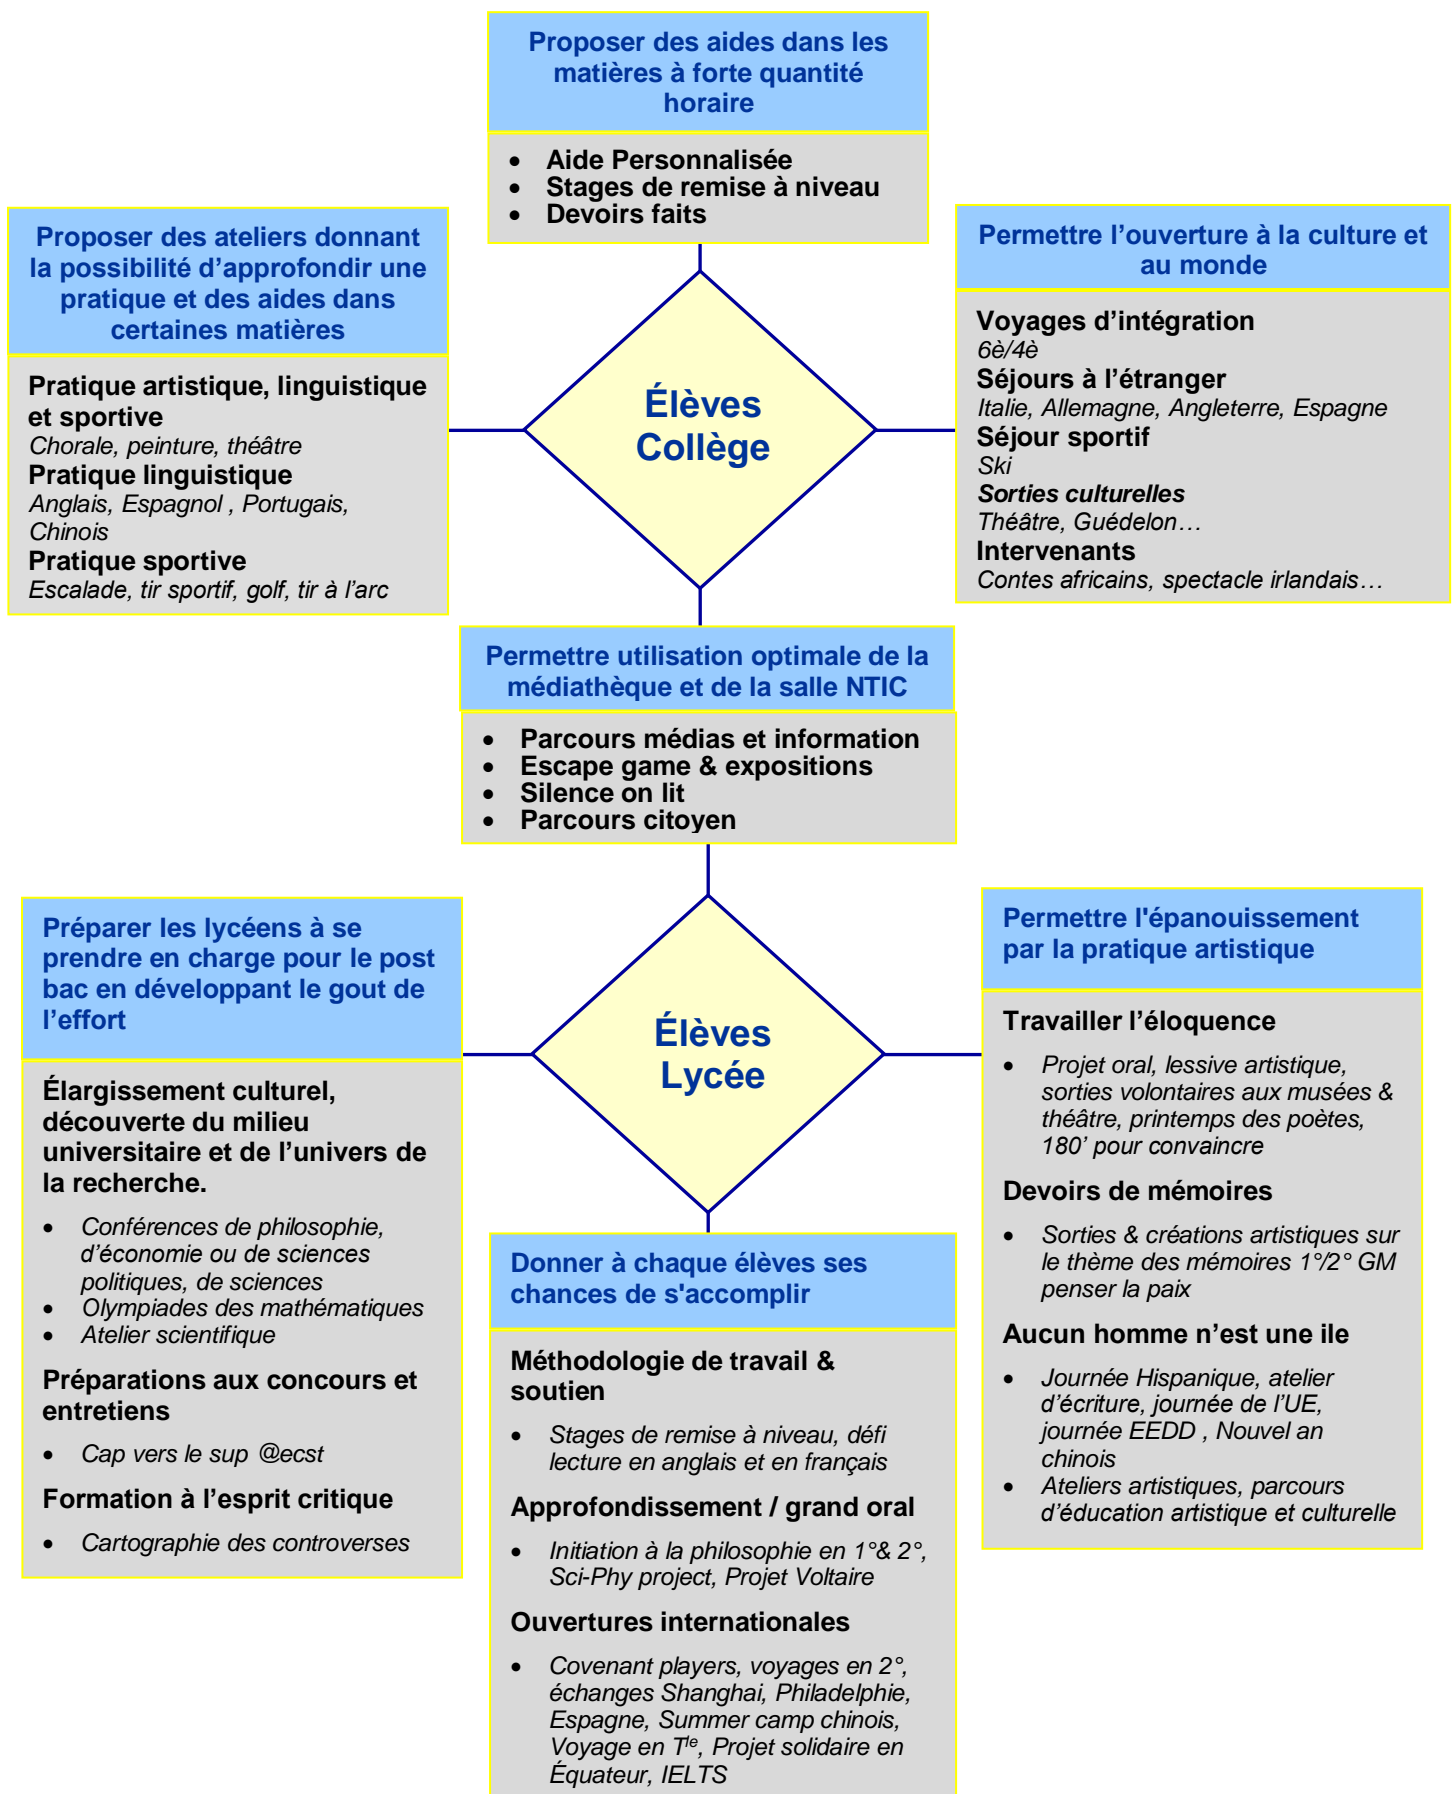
Proposer des aides dans les matières à forte quantité horaire

- Aide Personnalisée
- Stages de remise à niveau
- Devoirs faits

Proposer des ateliers donnant la possibilité d'approfondir une pratique et des aides dans certaines matières

Pratique artistique, linguistique et sportive
Chorale, peinture, théâtre
Pratique linguistique
Anglais, Espagnol , Portugais, Chinois
Pratique sportive
Escalade, tir sportif, golf, tir à l'arc

Élèves Collège

Permettre l'ouverture à la culture et au monde

Voyages d'intégration
6è/4è
Séjours à l'étranger
Italie, Allemagne, Angleterre, Espagne
Séjour sportif
Ski
Sorties culturelles
Théâtre, Guédelon…
Intervenants
Contes africains, spectacle irlandais…

Permettre utilisation optimale de la médiathèque et de la salle NTIC

- Parcours médias et information
- Escape game & expositions
- Silence on lit
- Parcours citoyen

Préparer les lycéens à se prendre en charge pour le post bac en développant le gout de l'effort

Élargissement culturel, découverte du milieu universitaire et de l'univers de la recherche.

- Conférences de philosophie, d'économie ou de sciences politiques, de sciences
- Olympiades des mathématiques
- Atelier scientifique

Préparations aux concours et entretiens

- Cap vers le sup @ecst

Formation à l'esprit critique

- Cartographie des controverses

Élèves Lycée

Permettre l'épanouissement par la pratique artistique

Travailler l'éloquence

- Projet oral, lessive artistique, sorties volontaires aux musées & théâtre, printemps des poètes, 180' pour convaincre

Devoirs de mémoires

- Sorties & créations artistiques sur le thème des mémoires 1°/2° GM penser la paix

Aucun homme n'est une ile

- Journée Hispanique, atelier d'écriture, journée de l'UE, journée EEDD , Nouvel an chinois
- Ateliers artistiques, parcours d'éducation artistique et culturelle

Donner à chaque élèves ses chances de s'accomplir

Méthodologie de travail & soutien

- Stages de remise à niveau, défi lecture en anglais et en français

Approfondissement / grand oral

- Initiation à la philosophie en 1°& 2°, Sci-Phy project, Projet Voltaire

Ouvertures internationales

- Covenant players, voyages en 2°, échanges Shanghai, Philadelphie, Espagne, Summer camp chinois, Voyage en T$^{le}$, Projet solidaire en Équateur, IELTS